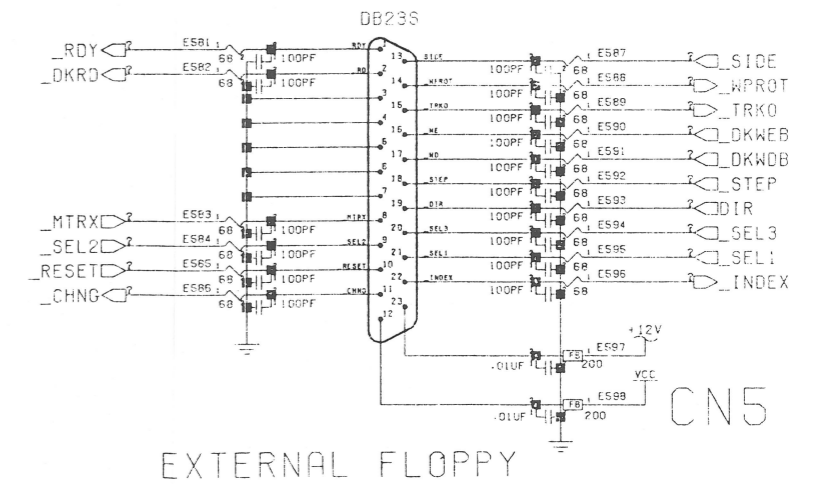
DB23S

_RDY ? E581 1 68 100PF RDY 1
_DKRD ? E582 1 68 100PF RD 2
3
4
5
6
7
_MTRX ? E583 1 68 100PF MTRX 8
_SEL2 ? E584 1 68 100PF SEL2 9
_RESET ? E585 1 68 100PF RESET 10
_CHNG ? E586 1 68 100PF CHNG 11
12

13 SIDE 100PF 68 E587 1 ? _SIDE
14 WPROT 100PF 68 E588 ? _WPROT
15 TRKO 100PF 68 E589 ? _TRKO
16 WE 100PF 68 E590 ? _DKWEB
17 WD 100PF 68 E591 ? _DKWDB
18 STEP 100PF 68 E592 ? _STEP
19 DIR 100PF 68 E593 ? DIR
20 SEL3 100PF 68 E594 ? _SEL3
21 SEL1 100PF 68 E595 ? _SEL1
22 INDEX 100PF 68 E596 ? _INDEX
23

.01UF F5 200 E597 +12V
.01UF F6 200 E598 VCC

CN5

EXTERNAL FLOPPY